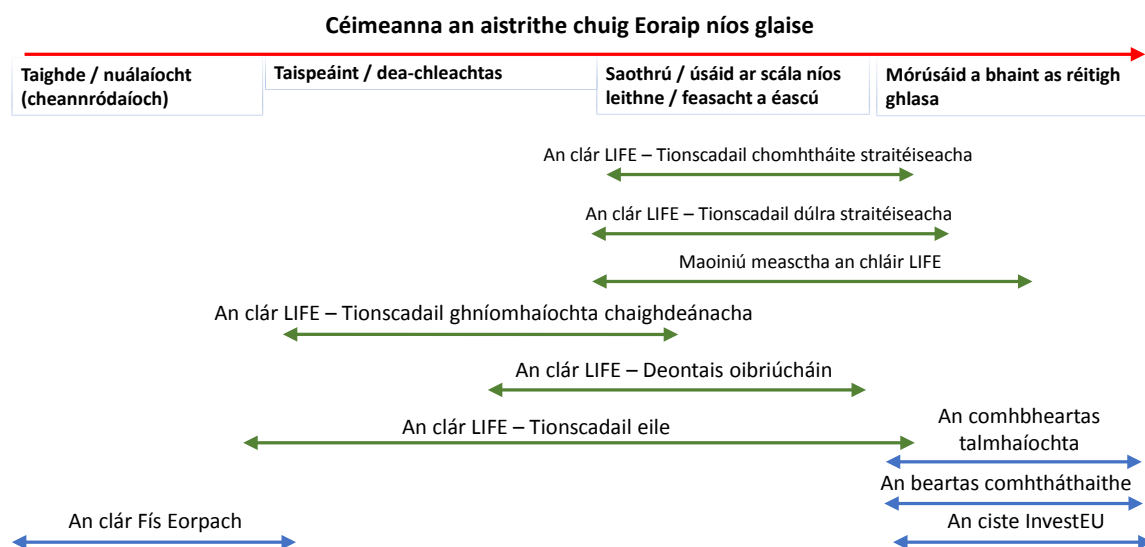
Céimeanna an aistrithe chuig Eoraip níos glaise

Taighde / nuálaíocht (cheannródaíoch)

Taispeáint / dea-chleachtas

Saothrú / úsáid ar scála níos leithne / feasacht a éascú

Mórúsáid a bhaint as réitigh ghlasa

An clár LIFE – Tionscadail chomhtháite straitéiseacha

An clár LIFE – Tionscadail dúlra straitéiseacha

Maoiniú measctha an chláir LIFE

An clár LIFE – Tionscadail ghníomhaíochta chaighdeánacha

An clár LIFE – Deontais oibriúcháin

An clár LIFE – Tionscadail eile

An comhbheartas talmhaíochta

An beartas comhtháthaithe

An clár Fís Eorpach

An ciste InvestEU